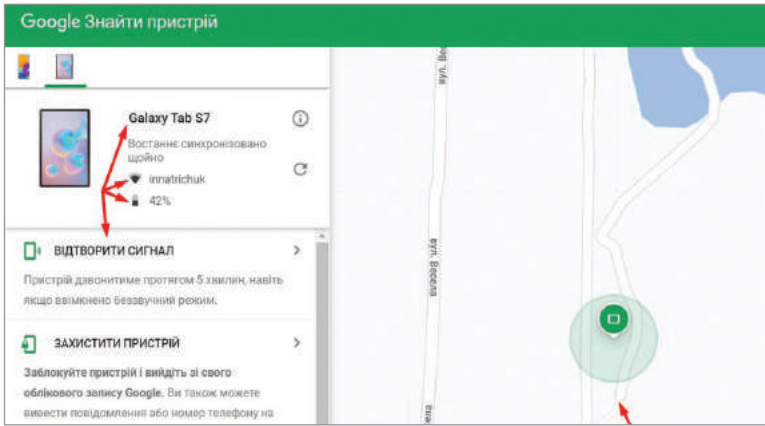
Google Знайти пристрій

Galaxy Tab S7

Востаннє синхронізовано щойно

innatrichuk

42%

ВІДТВОРИТИ СИГНАЛ

Пристрій дзвонитиме протягом 5 хвилин, навіть якщо ввімкнено беззвучний режим.

ЗАХИСТИТИ ПРИСТРІЙ

Заблокуйте пристрій і вийдіть зі свого облікового запису Google. Ви також можете вивести повідомлення або номер телефону на

вул. Ве

вул. Весела